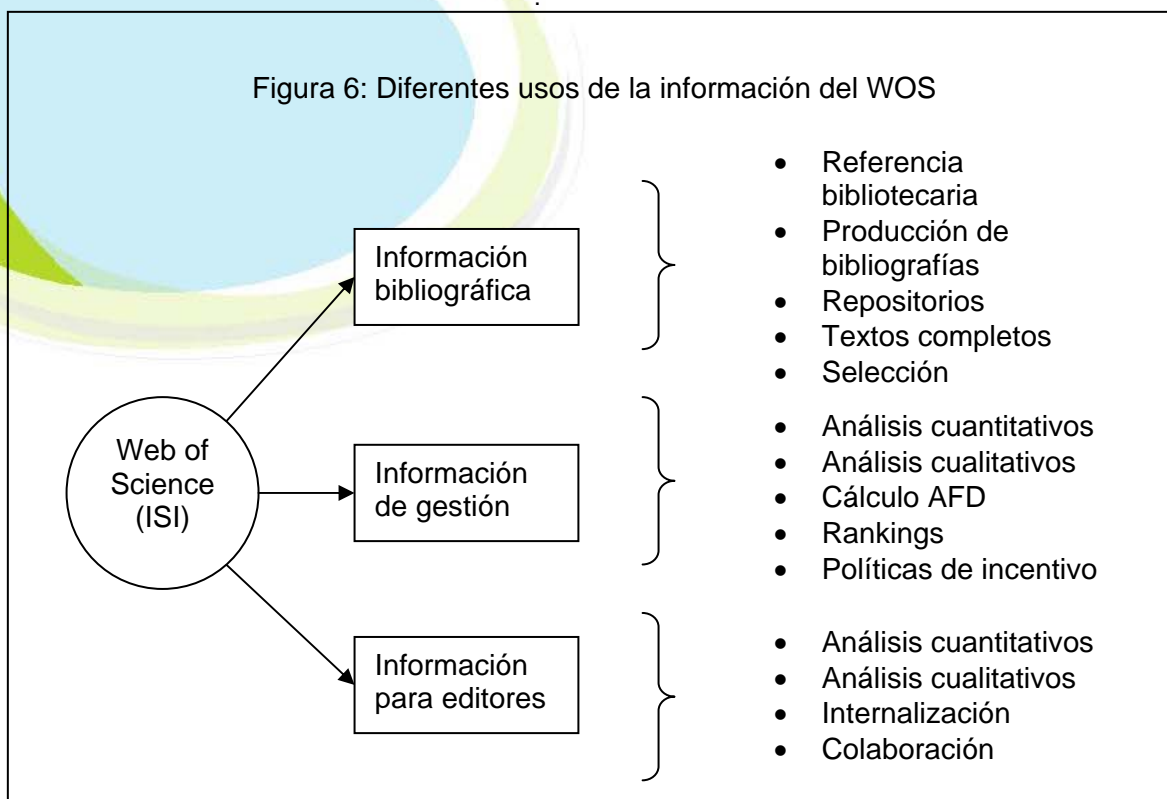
Figura 6: Diferentes usos de la información del WOS

Web of Science (ISI)

Información bibliográfica

- Referencia bibliotecaria
- Producción de bibliografías
- Repositorios
- Textos completos
- Selección

Información de gestión

- Análisis cuantitativos
- Análisis cualitativos
- Cálculo AFD
- Rankings
- Políticas de incentivo

Información para editores

- Análisis cuantitativos
- Análisis cualitativos
- Internalización
- Colaboración